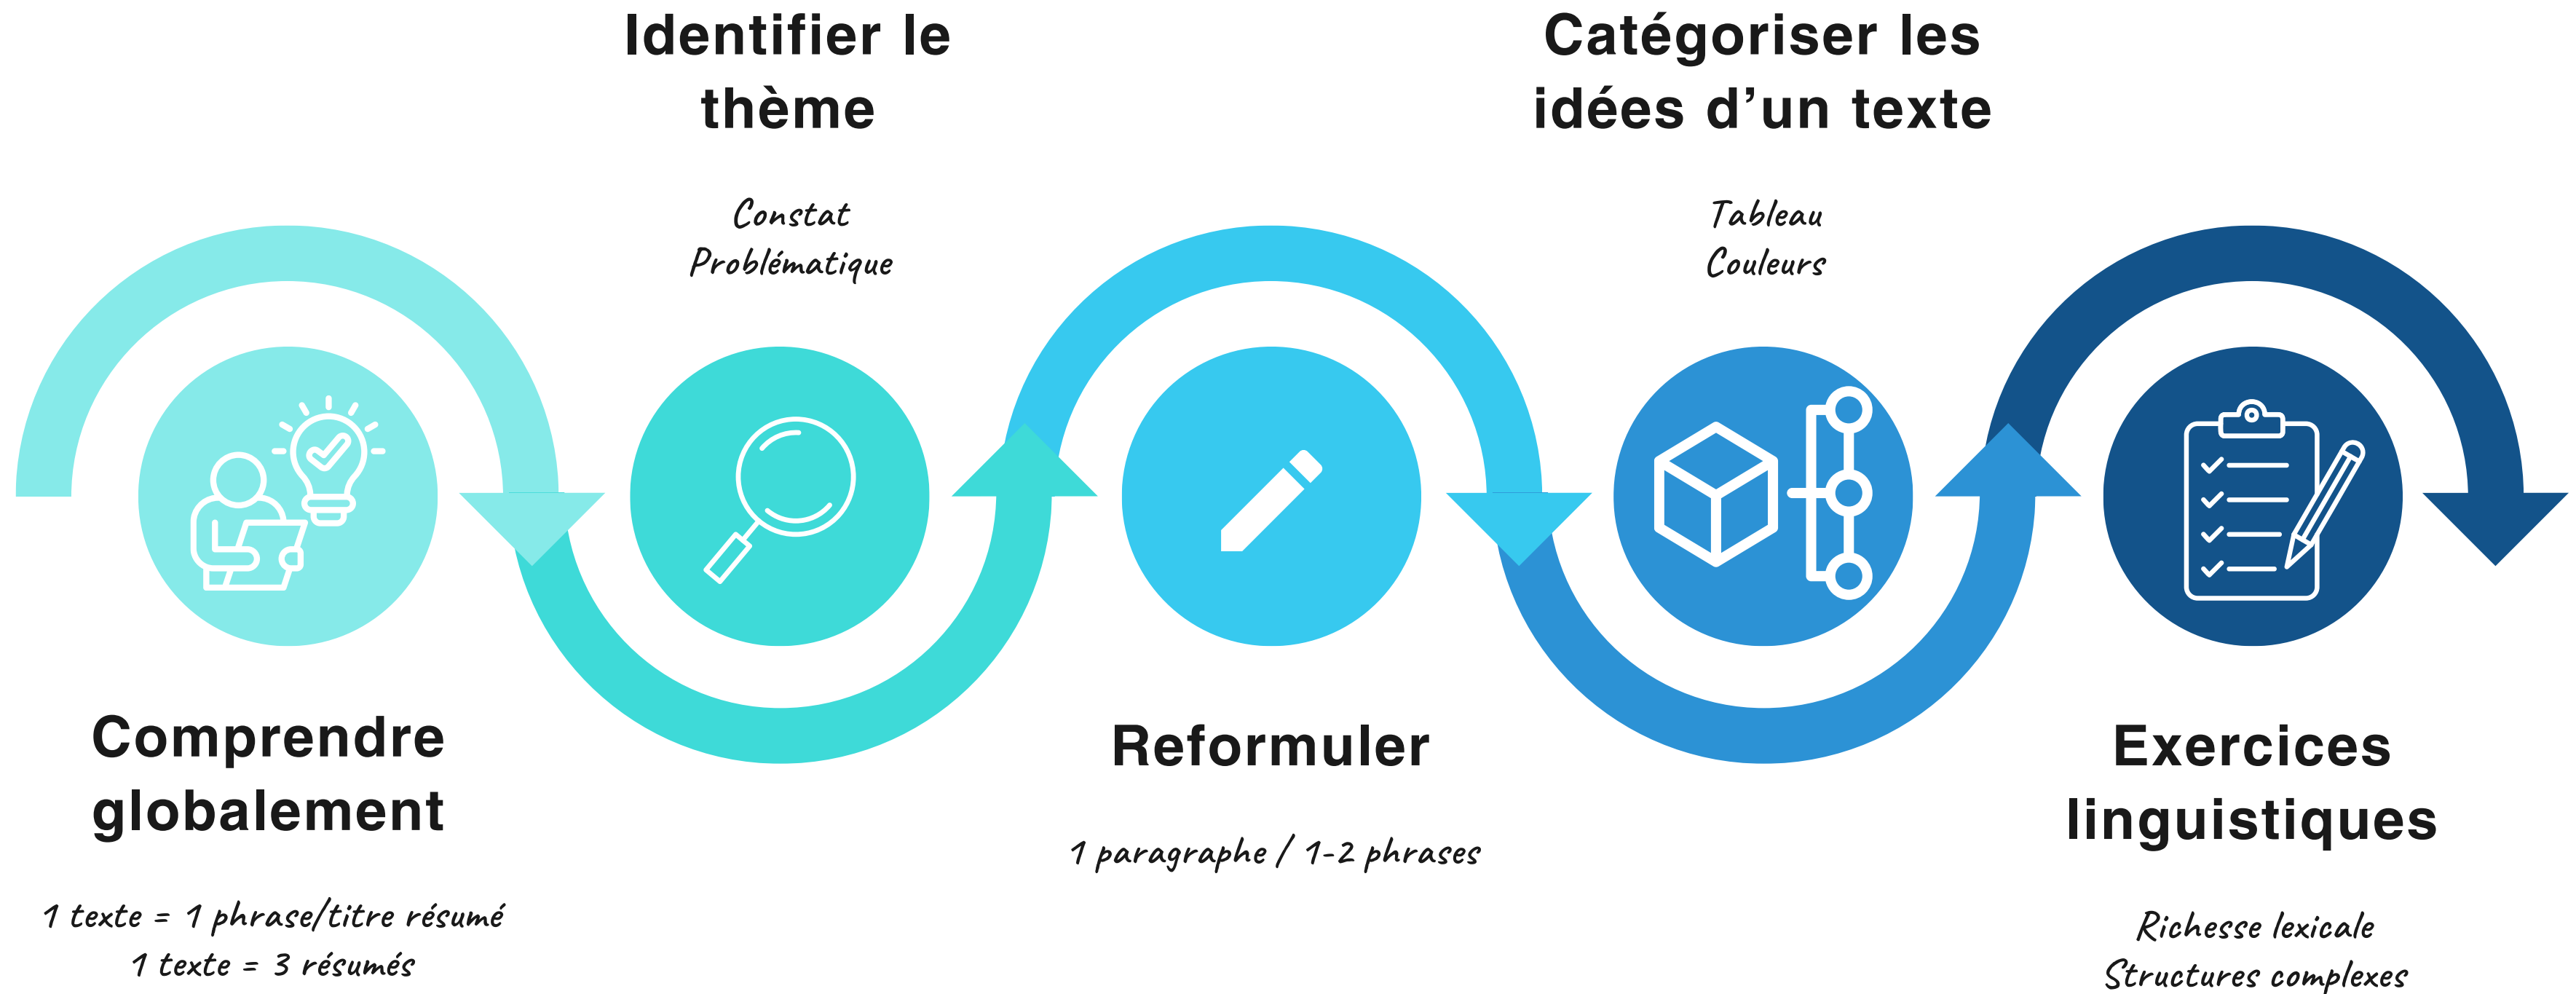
Identifier le thème

Constat
Problématique

Catégoriser les idées d’un texte

Tableau
Couleurs

Comprendre globalement

1 texte = 1 phrase/titre résumé
1 texte = 3 résumés

Reformuler

1 paragraphe / 1-2 phrases

Exercices linguistiques

Richesse lexicale
Structures complexes